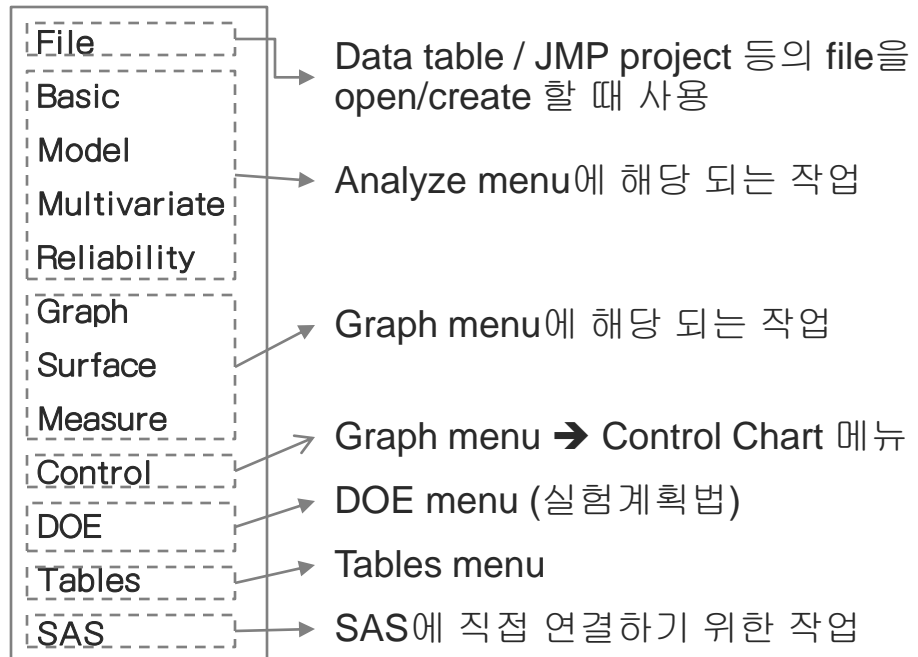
File
Basic
Model
Multivariate
Reliability
Graph
Surface
Measure
Control
DOE
Tables
SAS

Data table / JMP project 등의 file을 open/create 할 때 사용

Analyze menu에 해당 되는 작업

Graph menu에 해당 되는 작업

Graph menu ➔ Control Chart 메뉴

DOE menu (실험계획법)

Tables menu

SAS에 직접 연결하기 위한 작업